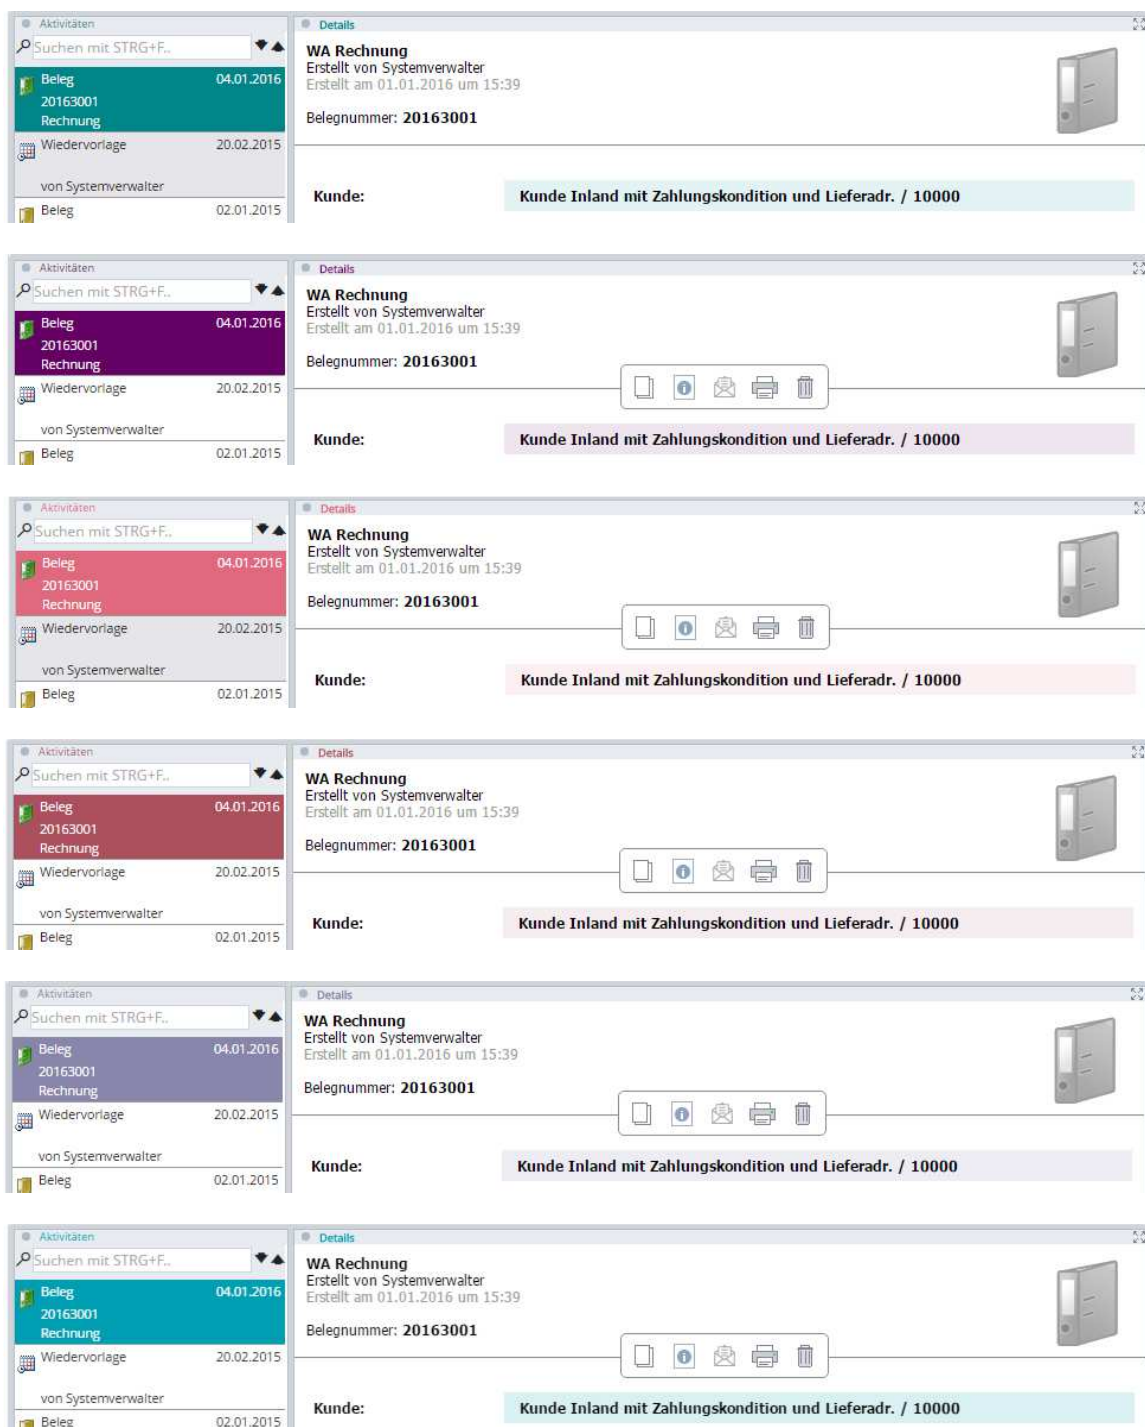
Aktivitäten
Suchen mit STRG+F..
Beleg 04.01.2016
20163001
Rechnung
Wiedervorlage 20.02.2015
von Systemverwalter
Beleg 02.01.2015

Details
WA Rechnung
Erstellt von Systemverwalter
Erstellt am 01.01.2016 um 15:39
Belegnummer: 20163001
Kunde: Kunde Inland mit Zahlungskondition und Lieferadr. / 10000

Aktivitäten
Suchen mit STRG+F..
Beleg 04.01.2016
20163001
Rechnung
Wiedervorlage 20.02.2015
von Systemverwalter
Beleg 02.01.2015

Details
WA Rechnung
Erstellt von Systemverwalter
Erstellt am 01.01.2016 um 15:39
Belegnummer: 20163001
Kunde: Kunde Inland mit Zahlungskondition und Lieferadr. / 10000

Aktivitäten
Suchen mit STRG+F..
Beleg 04.01.2016
20163001
Rechnung
Wiedervorlage 20.02.2015
von Systemverwalter
Beleg 02.01.2015

Details
WA Rechnung
Erstellt von Systemverwalter
Erstellt am 01.01.2016 um 15:39
Belegnummer: 20163001
Kunde: Kunde Inland mit Zahlungskondition und Lieferadr. / 10000

Aktivitäten
Suchen mit STRG+F..
Beleg 04.01.2016
20163001
Rechnung
Wiedervorlage 20.02.2015
von Systemverwalter
Beleg 02.01.2015

Details
WA Rechnung
Erstellt von Systemverwalter
Erstellt am 01.01.2016 um 15:39
Belegnummer: 20163001
Kunde: Kunde Inland mit Zahlungskondition und Lieferadr. / 10000

Aktivitäten
Suchen mit STRG+F..
Beleg 04.01.2016
20163001
Rechnung
Wiedervorlage 20.02.2015
von Systemverwalter
Beleg 02.01.2015

Details
WA Rechnung
Erstellt von Systemverwalter
Erstellt am 01.01.2016 um 15:39
Belegnummer: 20163001
Kunde: Kunde Inland mit Zahlungskondition und Lieferadr. / 10000

Aktivitäten
Suchen mit STRG+F..
Beleg 04.01.2016
20163001
Rechnung
Wiedervorlage 20.02.2015
von Systemverwalter
Beleg 02.01.2015

Details
WA Rechnung
Erstellt von Systemverwalter
Erstellt am 01.01.2016 um 15:39
Belegnummer: 20163001
Kunde: Kunde Inland mit Zahlungskondition und Lieferadr. / 10000